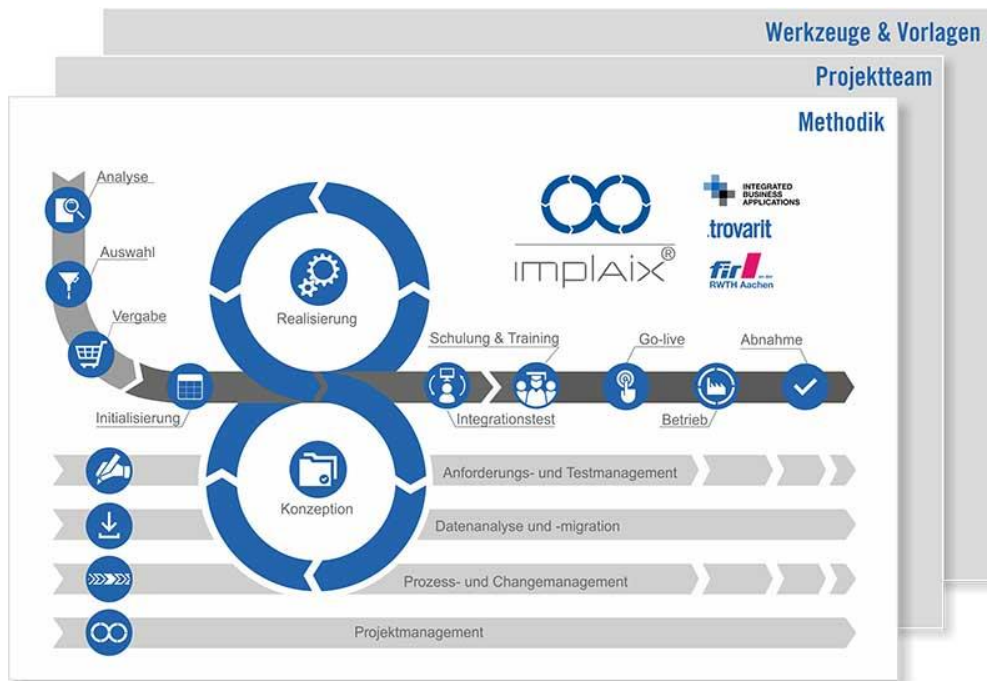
Werkzeuge & Vorlagen

Projektteam

Methodik

Analyse

Auswahl

Vergabe

Initialisierung

Realisierung

implaix®

INTEGRATED BUSINESS APPLICATIONS

trovarit

fir an der RWTH Aachen

Schulung & Training

Go-live

Abnahme

Integrationstest

Betrieb

Konzeption

Anforderungs- und Testmanagement

Datenanalyse und -migration

Prozess- und Changemanagement

Projektmanagement